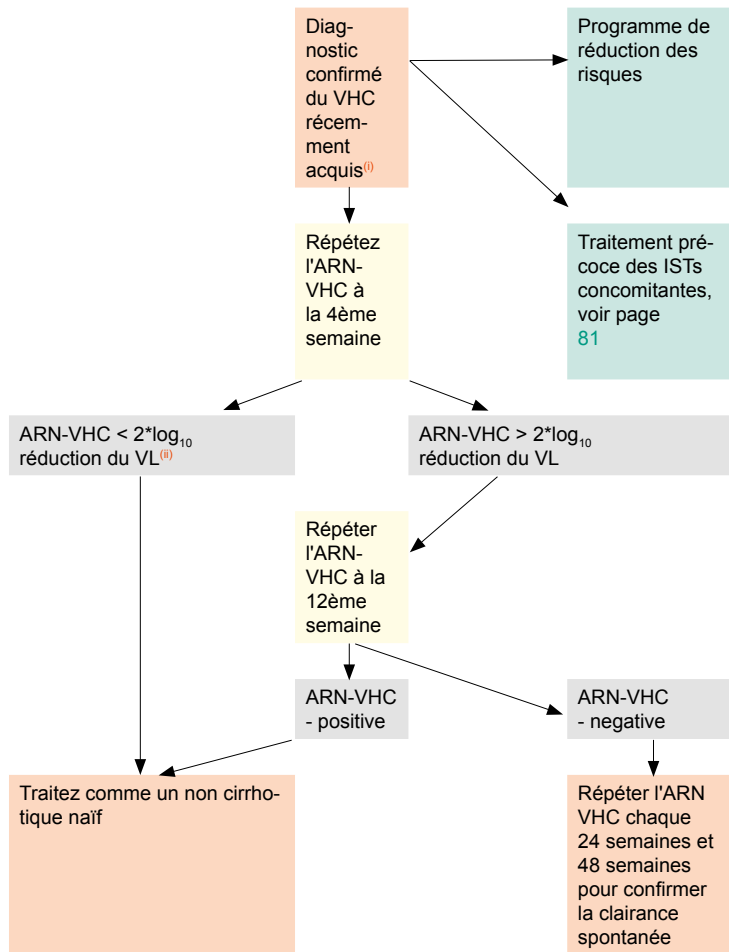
Diagnostic confirmé du VHC récemment acquis$^{(i)}$

Programme de réduction des risques

Répétez l'ARN-VHC à la 4ème semaine

Traitement précoce des ISTs concomitantes, voir page 81

ARN-VHC < $2*\log_{10}$ réduction du VL$^{(ii)}$

ARN-VHC > $2*\log_{10}$ réduction du VL

Répéter l'ARN-VHC à la 12ème semaine

ARN-VHC - positive

ARN-VHC - negative

Traitez comme un non cirrhotique naïf

Répéter l'ARN VHC chaque 24 semaines et 48 semaines pour confirmer la clairance spontanée